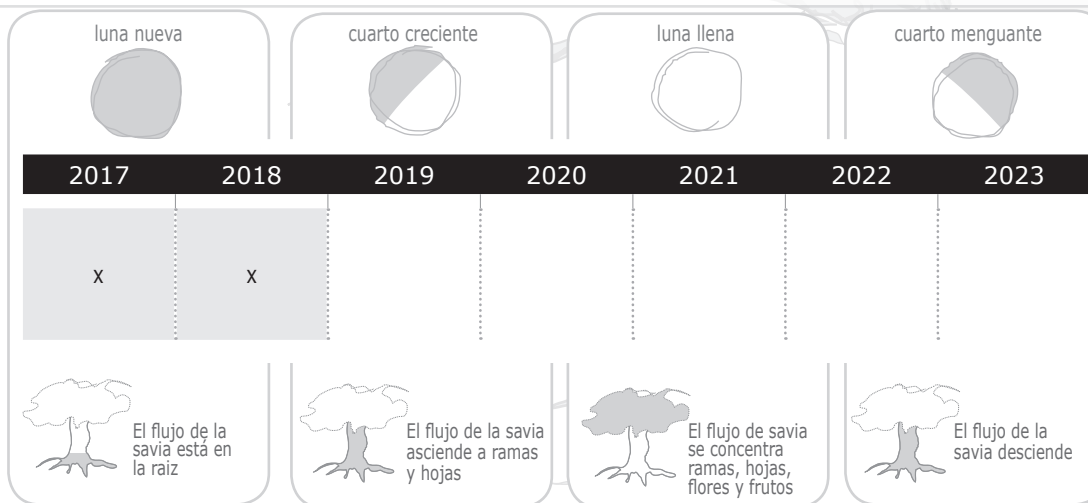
luna nueva

cuarto creciente

luna llena

cuarto menguante

| 2017 | 2018 | 2019 | 2020 | 2021 | 2022 | 2023 |
|---|---|---|---|---|---|---|
| x | x | | | | | |

El flujo de la savia está en la raiz

El flujo de la savia asciende a ramas y hojas

El flujo de savia se concentra ramas, hojas, flores y frutos

El flujo de la savia desciende